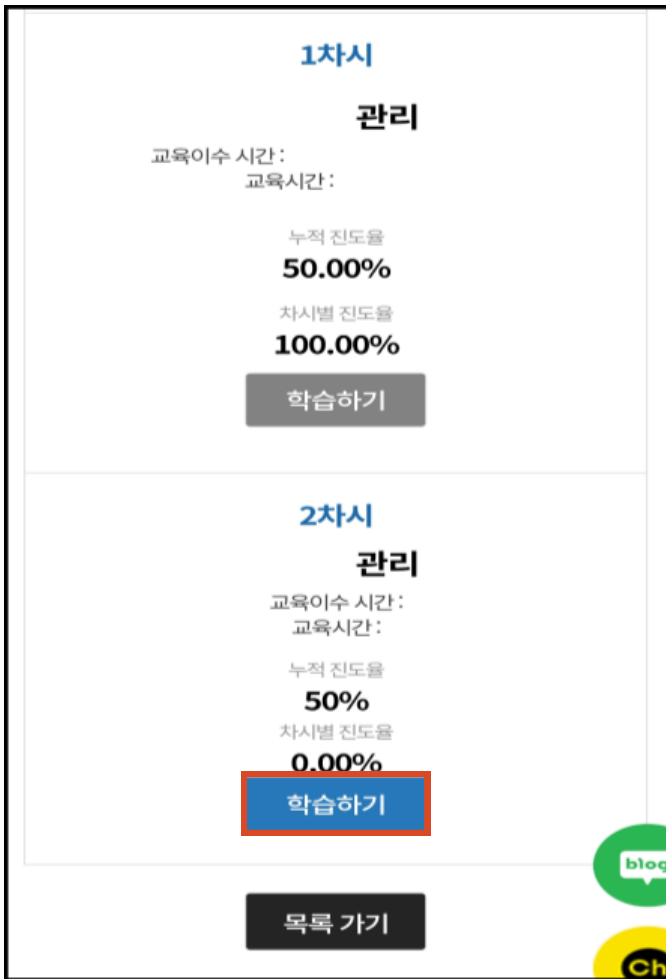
1차시

관리

교육이수 시간 :
교육시간 :

누적 진도율
50.00%

차시별 진도율
100.00%

학습하기

2차시

관리

교육이수 시간 :
교육시간 :

누적 진도율
50%

차시별 진도율
0.00%

학습하기

blog

목록 가기

Ch